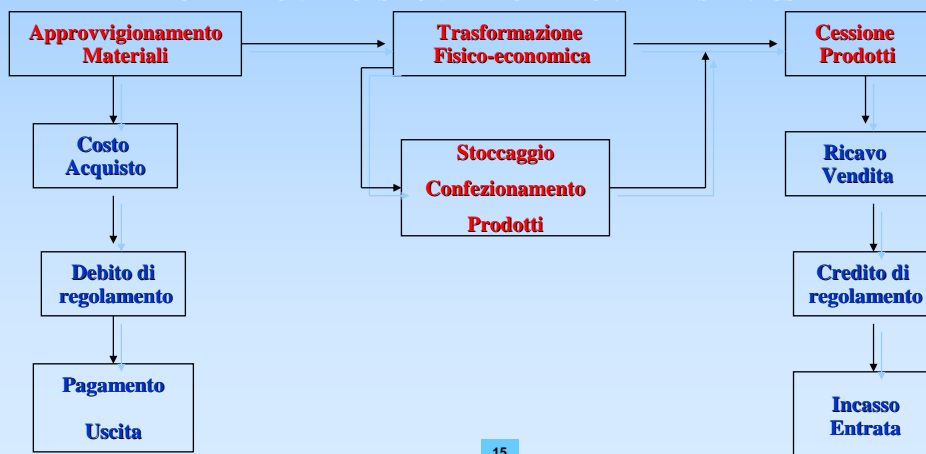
Approvvigionamento Materiali

Costo Acquisto

Debito di regolamento

Pagamento

Uscita

Trasformazione Fisico-economica

Stoccaggio

Confezionamento

Prodotti

Cessione Prodotti

Ricavo Vendita

Credito di regolamento

Incasso Entrata

15